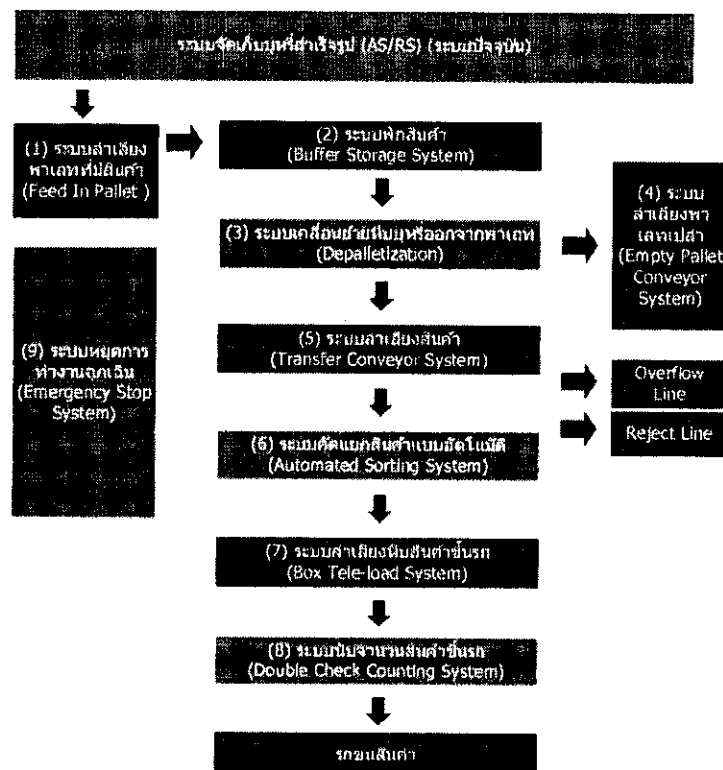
ระบบจัดเก็บสินค้าสำเร็จรูป (AS/RS) (ระบบปัจจุบัน)

(1) ระบบลำเลียงพาเลทที่มีสินค้า (Feed In Pallet )

(2) ระบบพักสินค้า (Buffer Storage System)

(3) ระบบเคลื่อนย้ายสินค้าออกจากพาเลท (Depalletization)

(4) ระบบลำเลียงพาเลทเปล่า (Empty Pallet Conveyor System)

(5) ระบบลำเลียงสินค้า (Transfer Conveyor System)

Overflow Line

Reject Line

(6) ระบบคัดแยกสินค้าแบบอัตโนมัติ (Automated Sorting System)

(9) ระบบหยุดการทำงานฉุกเฉิน (Emergency Stop System)

(7) ระบบลำเลียงสินค้าขึ้นรถ (Box Tele-load System)

(8) ระบบนับจำนวนสินค้าขึ้นรถ (Double Check Counting System)

รถขนสินค้า